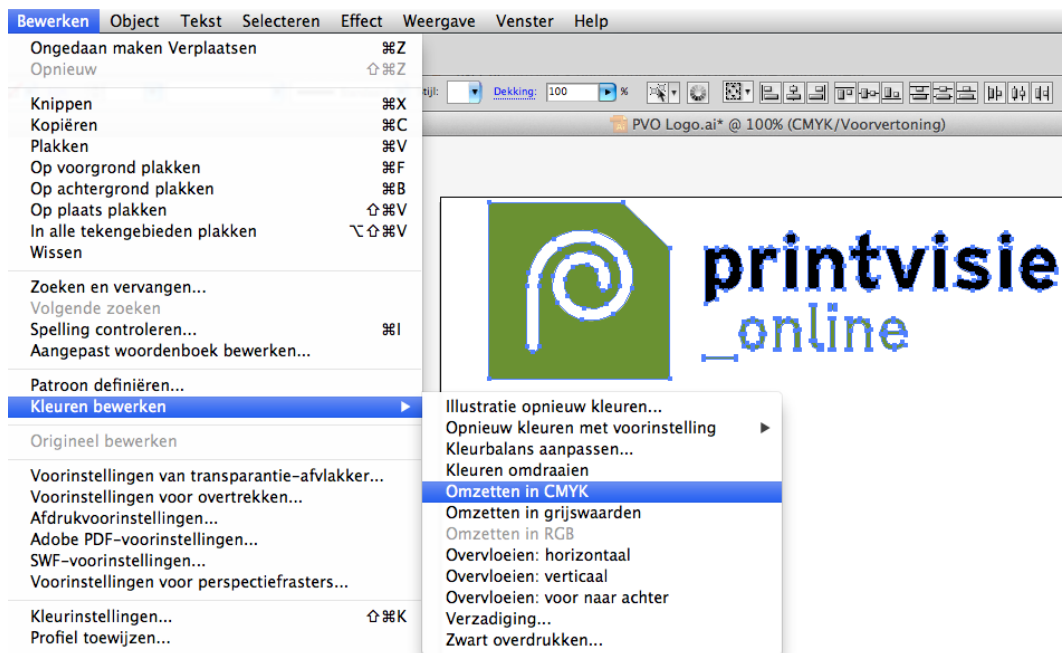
Bewerken Object Tekst Selecteren Effect Weergave Venster Help

Ongedaan maken Verplaatsen ⌘Z
Opnieuw ⇧⌘Z

Knippen ⌘X
Kopiëren ⌘C
Plakken ⌘V
Op voorgrond plakken ⌘F
Op achtergrond plakken ⌘B
Op plaats plakken ⇧⌘V
In alle tekengebieden plakken ⌥⇧⌘V
Wissen

Zoeken en vervangen...
Volgende zoeken
Spelling controleren... ⌘I
Aangepast woordenboek bewerken...

Patroon definiëren...
Kleuren bewerken

Origineel bewerken

Voorinstellingen van transparantie-afvlakker...
Voorinstellingen voor overtrekken...
Afdrukvoorinstellingen...
Adobe PDF-voorinstellingen...
SWF-voorinstellingen...
Voorinstellingen voor perspectiefrasters...

Kleurinstellingen... ⇧⌘K
Profiel toewijzen...

tijl: Dekking: 100 %

PVO Logo.ai* @ 100% (CMYK/Voorvertoning)

printvisie
_online

Illustratie opnieuw kleuren...
Opnieuw kleuren met voorinstelling
Kleurbalans aanpassen...
Kleuren omdraaien
Omzetten in CMYK
Omzetten in grijswaarden
Omzetten in RGB
Overvloeien: horizontaal
Overvloeien: verticaal
Overvloeien: voor naar achter
Verzadiging...
Zwart overdrukken...